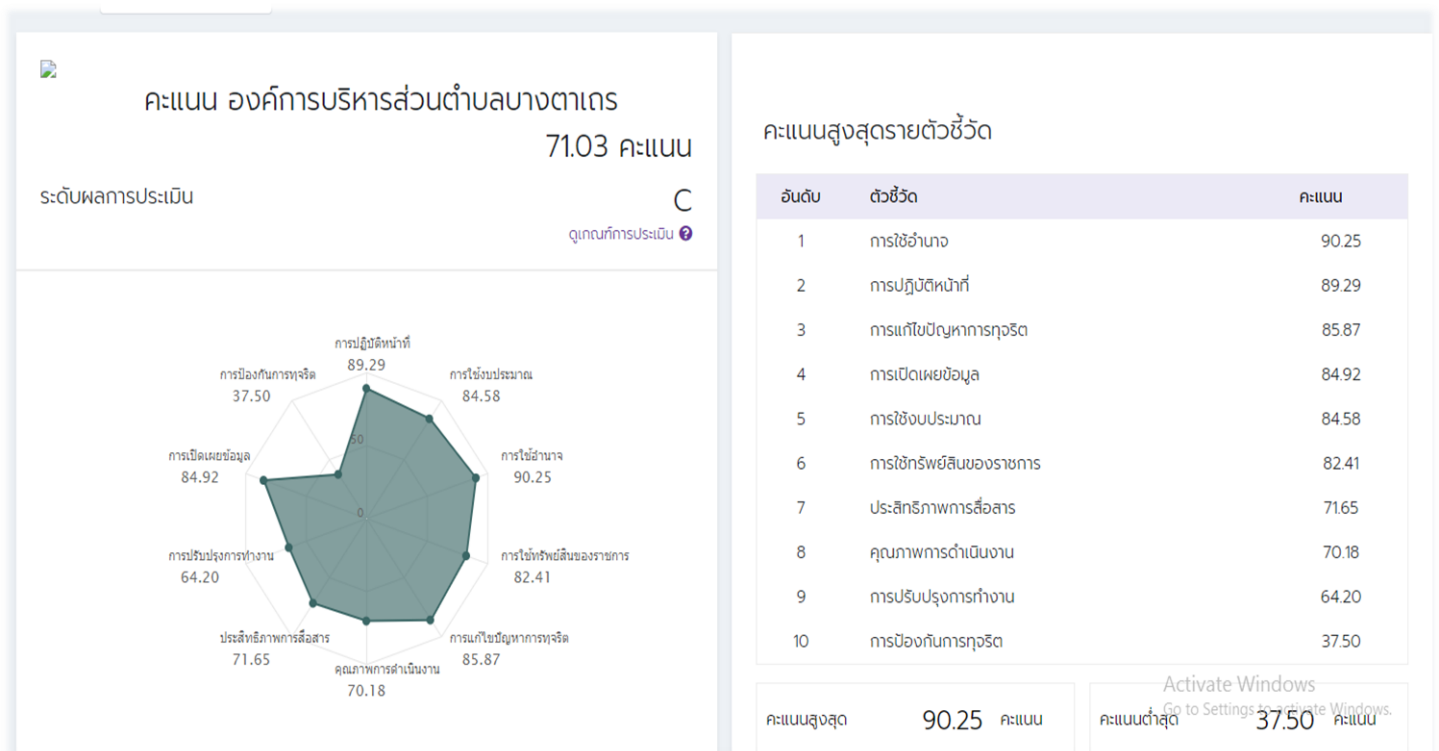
คะแนน องค์การบริหารส่วนตำบลบางตาเถร

71.03 คะแนน

ระดับผลการประเมิน

C

ดูเกณฑ์การประเมิน

การปฏิบัติหน้าที่
89.29

การใช้งบประมาณ
84.58

การใช้อำนาจ
90.25

การใช้ทรัพย์สินของราชการ
82.41

การแก้ไขปัญหาการทุจริต
85.87

คุณภาพการดำเนินงาน
70.18

ประสิทธิภาพการสื่อสาร
71.65

การปรับปรุงการทำงาน
64.20

การเปิดเผยข้อมูล
84.92

การป้องกันการทุจริต
37.50

50

0

คะแนนสูงสุดรายตัวชี้วัด

| อันดับ | ตัวชี้วัด | คะแนน |
|---|---|---|
| 1 | การใช้อำนาจ | 90.25 |
| 2 | การปฏิบัติหน้าที่ | 89.29 |
| 3 | การแก้ไขปัญหาการทุจริต | 85.87 |
| 4 | การเปิดเผยข้อมูล | 84.92 |
| 5 | การใช้งบประมาณ | 84.58 |
| 6 | การใช้ทรัพย์สินของราชการ | 82.41 |
| 7 | ประสิทธิภาพการสื่อสาร | 71.65 |
| 8 | คุณภาพการดำเนินงาน | 70.18 |
| 9 | การปรับปรุงการทำงาน | 64.20 |
| 10 | การป้องกันการทุจริต | 37.50 |

คะแนนสูงสุด 90.25 คะแนน

คะแนนต่ำสุด 37.50 คะแนน

Activate Windows
Go to Settings to activate Windows.